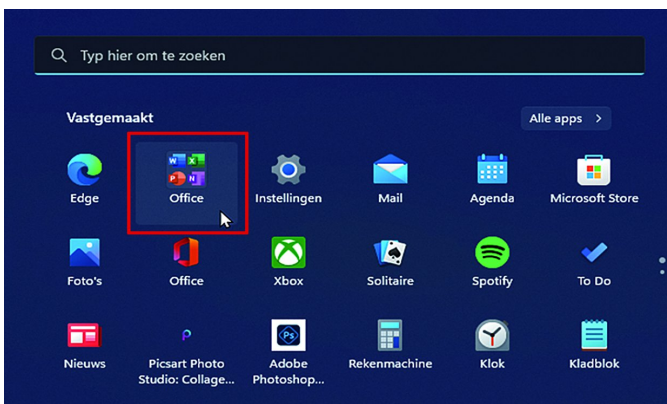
Typ hier om te zoeken

Vastgemaakt

Alle apps >

Edge
Office
Instellingen
Mail
Agenda
Microsoft Store

Foto's
Office
Xbox
Solitaire
Spotify
To Do

Nieuws
Picsart Photo Studio: Collage...
Adobe Photoshop...
Rekenmachine
Klok
Kladblok